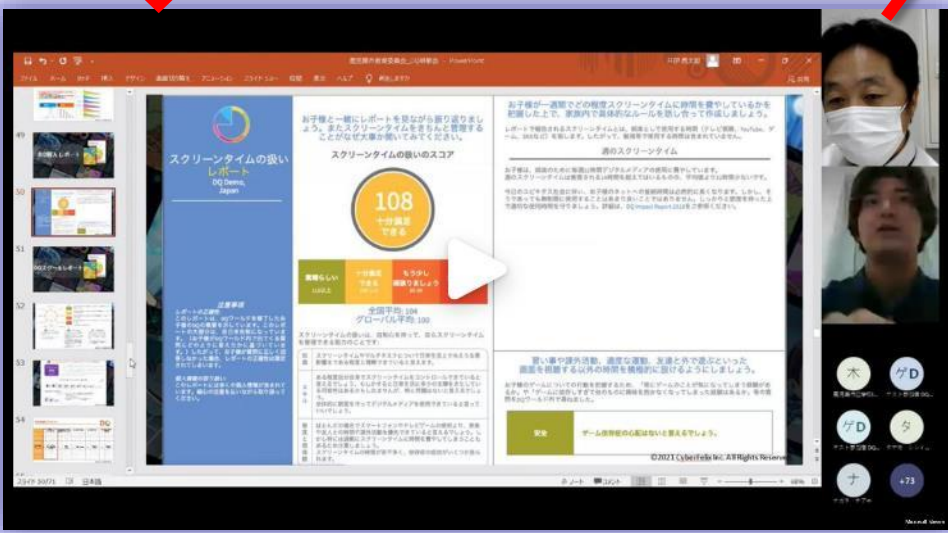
鹿児島市教育委員会_DQ研修会 - PowerPoint

ファイル ホーム 挿入 デザイン 画面切り替え アニメーション スライド ショー 校閲 表示 ヘルプ 何をしますか

49

50

51

52

53

54

スクリーンタイムの扱い レポート

DQ Demo, Japan

お子様と一緒にレポートを見ながら振り返りましょう。またスクリーンタイムをきちんと管理することがなぜ大事か話し合ってみましょう。

スクリーンタイムの扱いのスコア

108

十分満足できる

素晴らしい

十分満足できる

もう少し頑張りましょう

全国平均: 104

グローバル平均: 100

お子様が一週間でどの程度スクリーンタイムに時間を費やしているかを把握した上で、家族内で具体的なルールを話し合って作成しましょう。

週のスクリーンタイム

習い事や課外活動、適度な運動、友達と外で遊ぶといった画面を視聴する以外の時間を積極的に設けるようにしましょう。

ゲーム依存症の心配はないと言えそうです。

©2021 CyberTelia Inc. All Rights Reserved

木

ゲD

ゲD

タ

ナ

+73

日本語

ノート コメント

Microsoft Teams